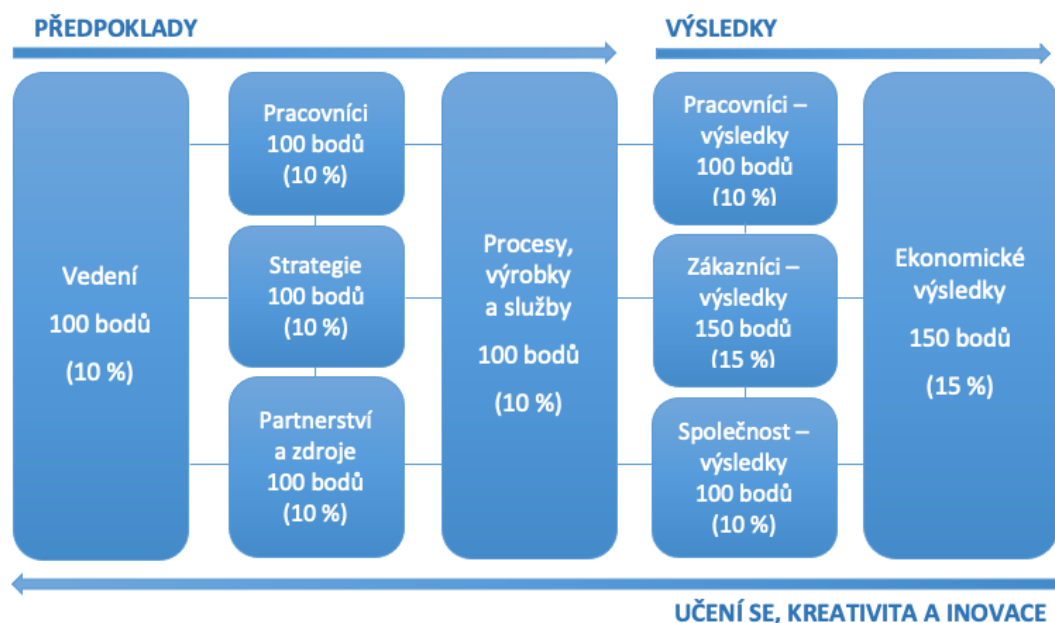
PŘEDPOKLADY

VÝSLEDKY

Vedení
100 bodů
(10 %)

Pracovníci
100 bodů
(10 %)

Strategie
100 bodů
(10 %)

Partnerství a zdroje
100 bodů
(10 %)

Procesy, výrobky a služby
100 bodů
(10 %)

Pracovníci – výsledky
100 bodů
(10 %)

Zákazníci – výsledky
150 bodů
(15 %)

Společnost – výsledky
100 bodů
(10 %)

Ekonomické výsledky
150 bodů
(15 %)

UČENÍ SE, KREATIVITA A INOVACE